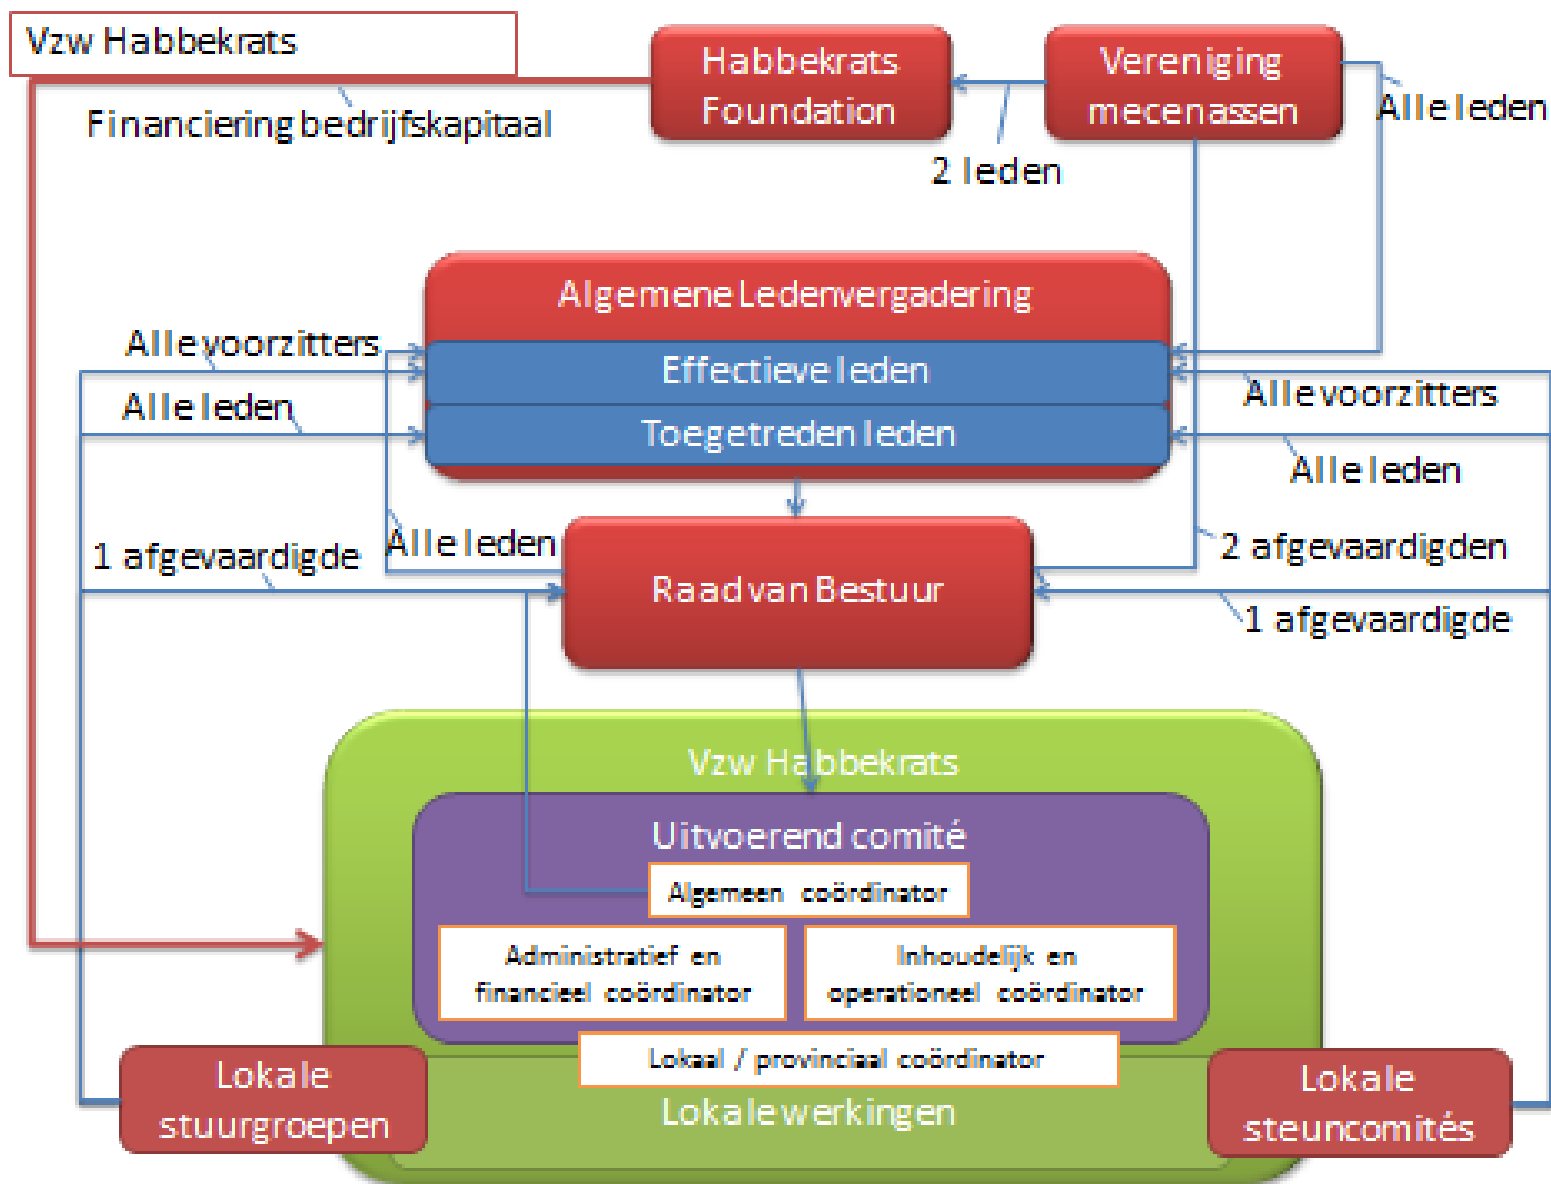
Vzw Habbekrats

Financiering bedrijfskapitaal

Habbekrats Foundation

Vereniging mecenassen

2 leden

Alle leden

Algemene Ledenvergadering

Effectieve leden

Toegetreden leden

Alle voorzitters

Alle leden

Alle voorzitters

Alle leden

Alle leden

1 afgevaardigde

2 afgevaardigden

Raad van Bestuur

1 afgevaardigde

Vzw Habbekrats

Uitvoerend comité

Algemeen coördinator

Administratief en financieel coördinator

Inhoudelijk en operationeel coördinator

Lokaal / provinciaal coördinator

Lokale stuurgroepen

Lokale werkingen

Lokale steuncomités